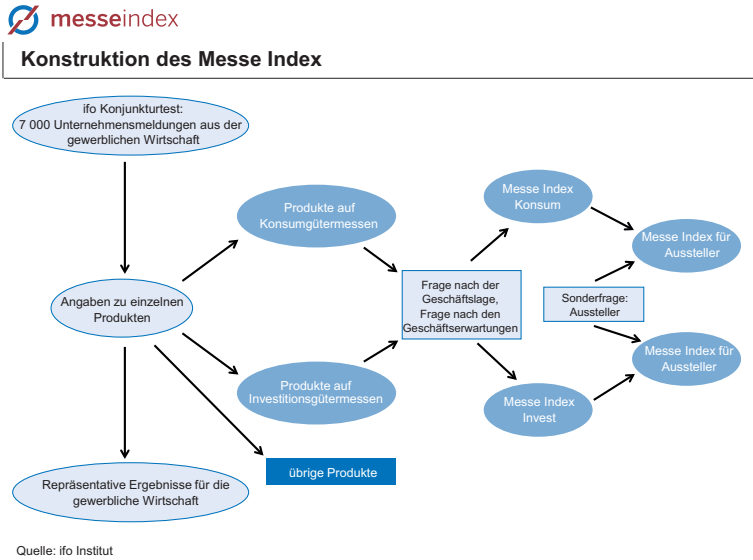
messeindex

Konstruktion des Messe Index

ifo Konjunkturtest: 7 000 Unternehmensmeldungen aus der gewerblichen Wirtschaft

Angaben zu einzelnen Produkten

Produkte auf Konsumgütermessen

Produkte auf Investitionsgütermessen

übrige Produkte

Repräsentative Ergebnisse für die gewerbliche Wirtschaft

Frage nach der Geschäftslage, Frage nach den Geschäftserwartungen

Messe Index Konsum

Messe Index Invest

Sonderfrage: Aussteller

Messe Index für Aussteller

Messe Index für Aussteller

Quelle: ifo Institut